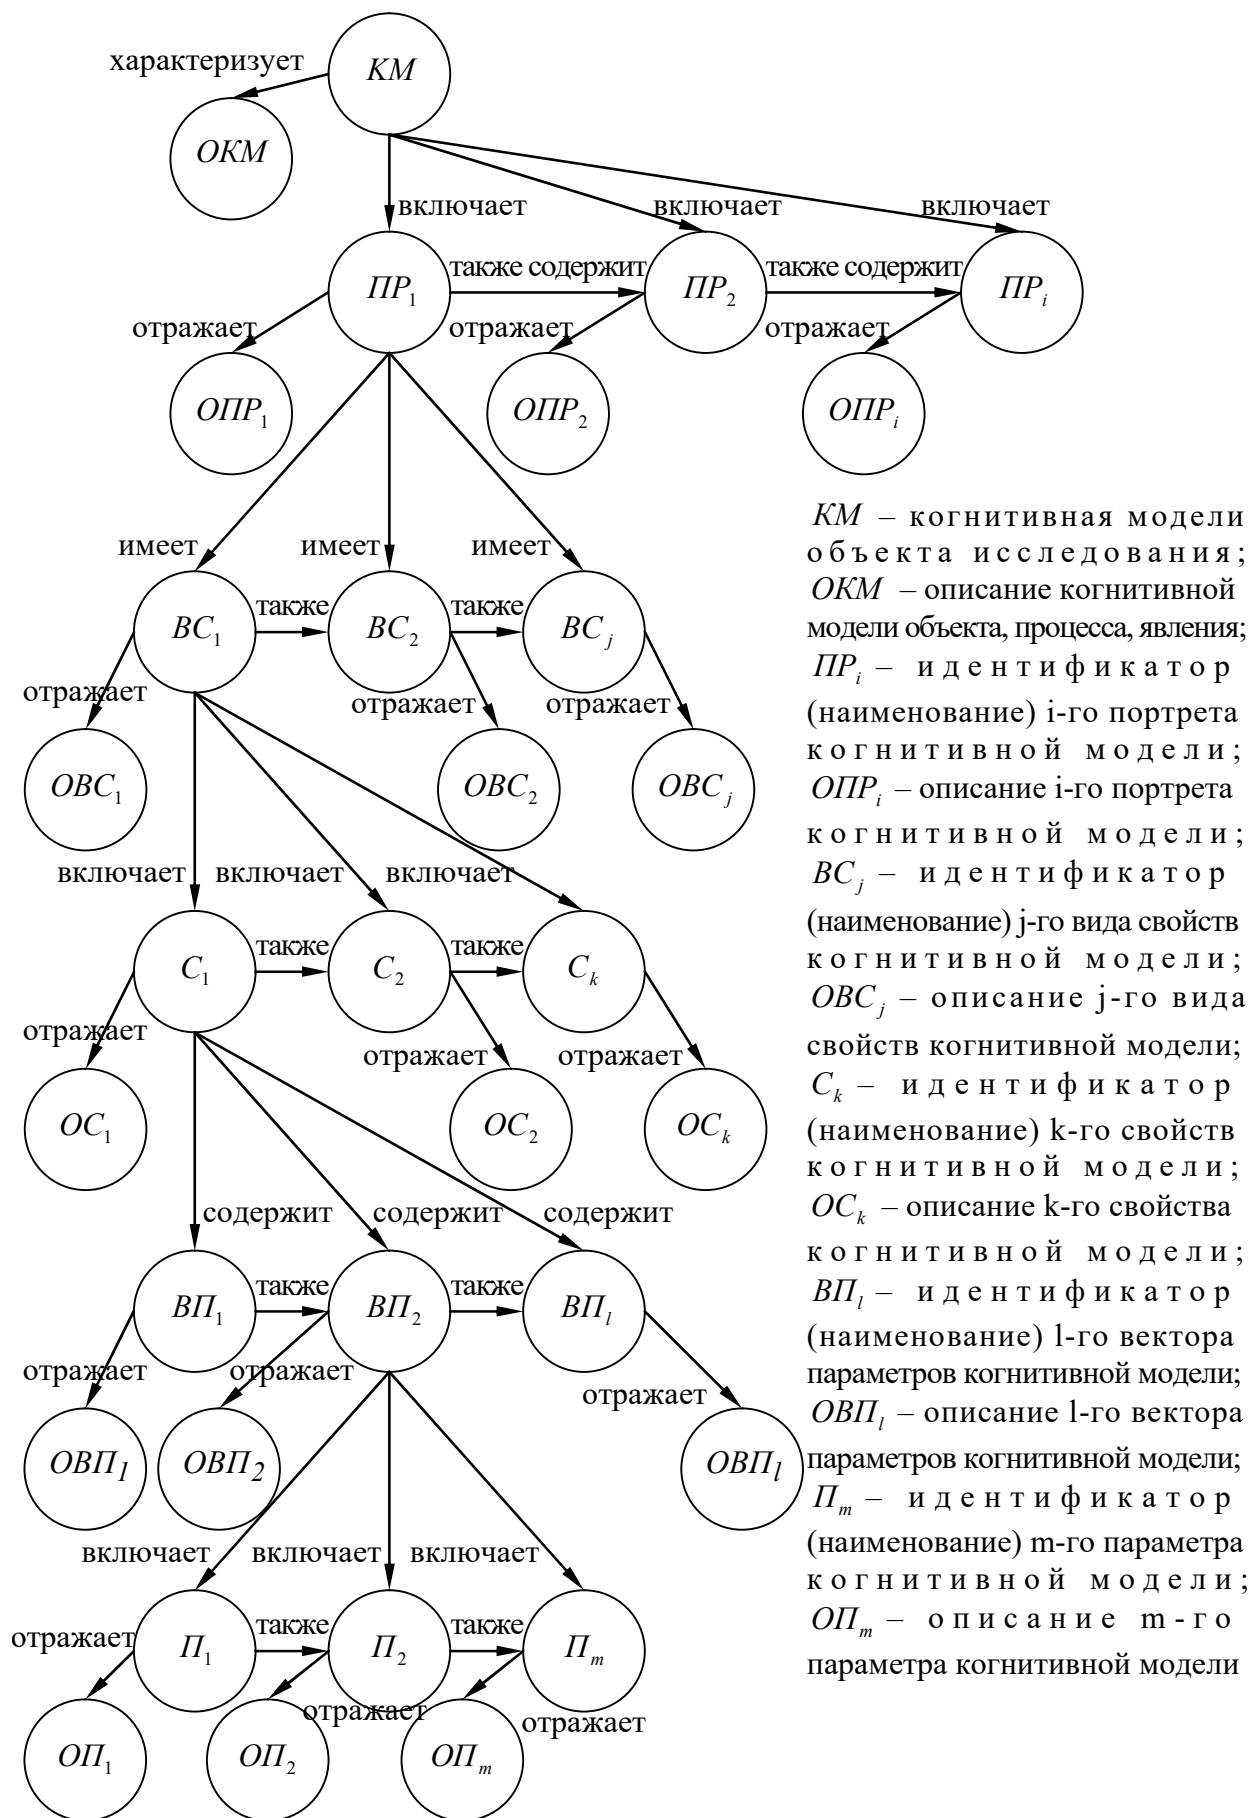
характеризует
$KM$
$OKM$
включает
включает
включает
$\Pi P_1$
также содержит
$\Pi P_2$
также содержит
$\Pi P_i$
отражает
отражает
отражает
$O\Pi P_1$
$O\Pi P_2$
$O\Pi P_i$
имеет
имеет
имеет
$BC_1$
также
$BC_2$
также
$BC_j$
отражает
отражает
отражает
$OBC_1$
$OBC_2$
$OBC_j$
включает
включает
включает
$C_1$
также
$C_2$
также
$C_k$
отражает
отражает
отражает
$OC_1$
$OC_2$
$OC_k$
содержит
содержит
содержит
$B\Pi_1$
также
$B\Pi_2$
также
$B\Pi_l$
отражает
отражает
отражает
$OB\Pi_1$
$OB\Pi_2$
$OB\Pi_l$
включает
включает
включает
отражает
$\Pi_1$
также
$\Pi_2$
также
$\Pi_m$
отражает
отражает
$O\Pi_1$
$O\Pi_2$
$O\Pi_m$

$KM$ – когнитивная модели объекта исследования; $OKM$ – описание когнитивной модели объекта, процесса, явления; $\Pi P_i$ – идентификатор (наименование) i-го портрета когнитивной модели; $O\Pi P_i$ – описание i-го портрета когнитивной модели; $BC_j$ – идентификатор (наименование) j-го вида свойств когнитивной модели; $OBC_j$ – описание j-го вида свойств когнитивной модели; $C_k$ – идентификатор (наименование) k-го свойств когнитивной модели; $OC_k$ – описание k-го свойства когнитивной модели; $B\Pi_l$ – идентификатор (наименование) l-го вектора параметров когнитивной модели; $OB\Pi_l$ – описание l-го вектора параметров когнитивной модели; $\Pi_m$ – идентификатор (наименование) m-го параметра когнитивной модели; $O\Pi_m$ – описание m-го параметра когнитивной модели